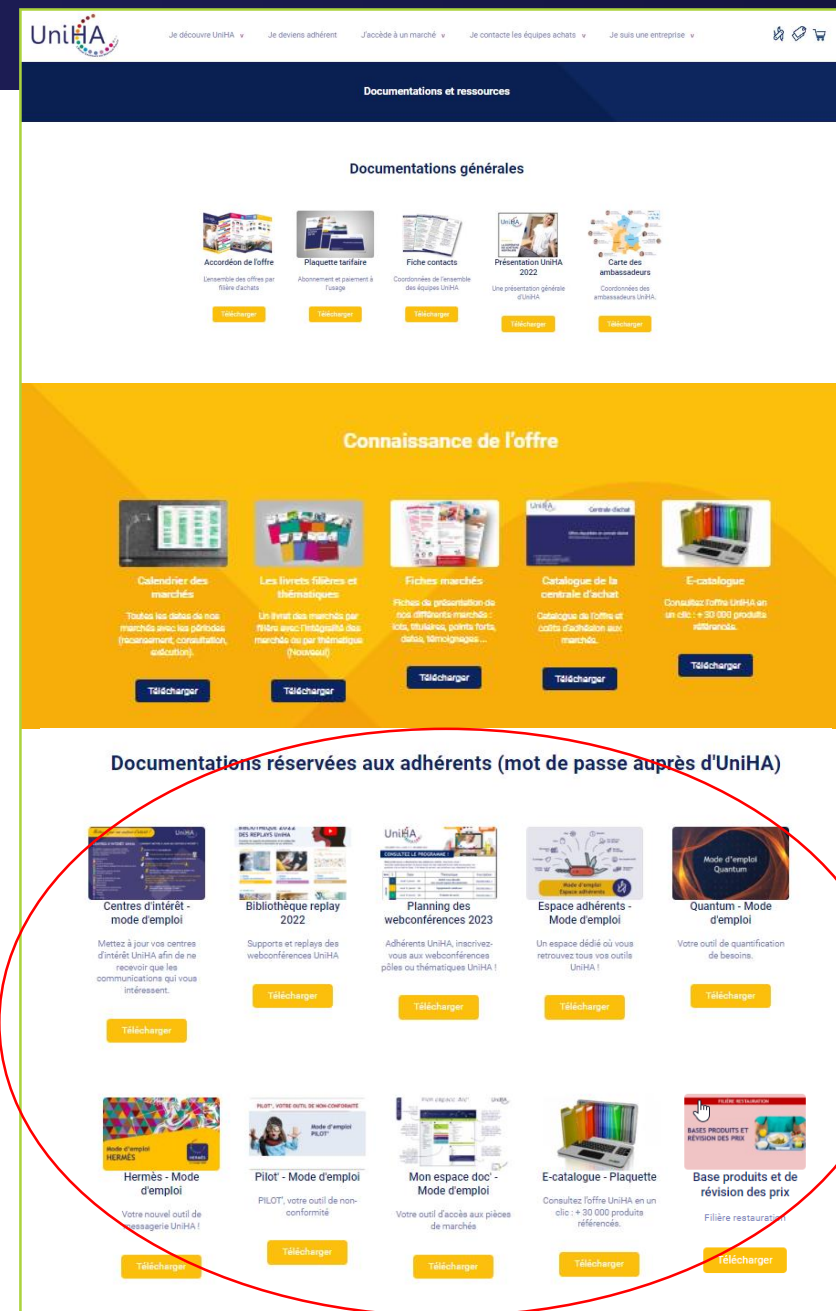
UniHA

Je découvre UniHA Je deviens adhérent J'accède à un marché Je contacte les équipes achats Je suis une entreprise

Documentations et ressources

Documentations générales

Accordéon de l'offre
L'ensemble des offres par filière d'achats
Télécharger

Plaquette tarifaire
Abonnement et paiement à l'usage
Télécharger

Fiche contacts
Coordonnées de l'ensemble des équipes UniHA
Télécharger

Présentation UniHA 2022
Une présentation générale d'UniHA
Télécharger

Carte des ambassadeurs
Coordonnées des ambassadeurs UniHA
Télécharger

Connaissance de l'offre

Calendrier des marchés
Toutes les dates de nos marchés avec les périodes (recensement, consultation, exécution).
Télécharger

Les livrets filières et thématiques
Un livret des marchés par filière avec l'intégralité des marchés ou par thématique (Nouveau)
Télécharger

Fiches marchés
Fiches de présentation de nos différents marchés : lots, titulaires, points forts, dates, témoignages ...
Télécharger

Catalogue de la centrale d'achat
Catalogue de l'offre et coûts d'adhésion aux marchés.
Télécharger

E-catalogue
Consultez l'offre UniHA en un clic : + 30 000 produits référencés.
Télécharger

Documentations réservées aux adhérents (mot de passe auprès d'UniHA)

Centres d'intérêt - mode d'emploi
Mettez à jour vos centres d'intérêt UniHA afin de ne recevoir que les communications qui vous intéressent.
Télécharger

Bibliothèque replay 2022
Supports et replays des webconférences UniHA
Télécharger

Planning des webconférences 2023
Adhérents UniHA, inscrivez-vous aux webconférences pôles ou thématiques UniHA !
Télécharger

Espace adhérents - Mode d'emploi
Un espace dédié où vous retrouvez tous vos outils UniHA !
Télécharger

Quantum - Mode d'emploi
Votre outil de quantification de besoins.
Télécharger

Hermès - Mode d'emploi
Votre nouvel outil de messagerie UniHA !
Télécharger

Pilot' - Mode d'emploi
PILOT', votre outil de non-conformité
Télécharger

Mon espace doc' - Mode d'emploi
Votre outil d'accès aux pièces de marchés
Télécharger

E-catalogue - Plaquette
Consultez l'offre UniHA en un clic : + 30 000 produits référencés.
Télécharger

Base produits et de révision des prix
Filière restauration
Télécharger